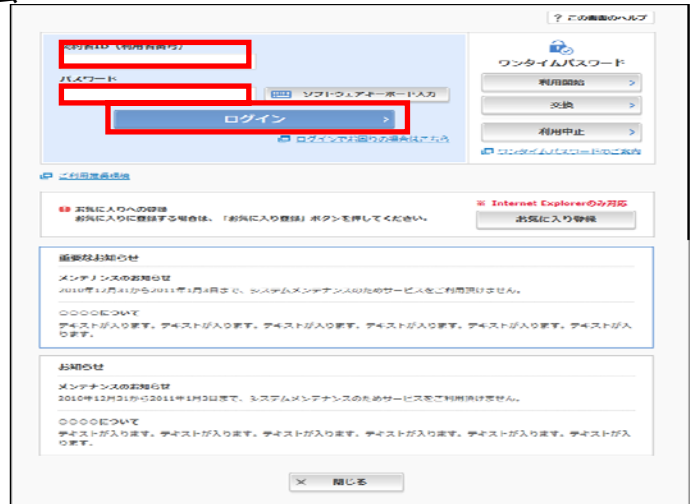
? この画面のヘルプ

契約者ID（利用者番号）

パスワード

ソフトウェアキーボード入力

ログイン

ログインでお困りの場合はこちら

ワンタイムパスワード

利用開始 >

交換 >

利用中止 >

ワンタイムパスワードのご案内

ご利用環境

お気に入りへの登録
お気に入りに登録する場合は、「お気に入り登録」ボタンを押してください。

※ Internet Explorerのみ対応

お気に入り登録

重要なお知らせ

メンテナンスのお知らせ
2010年12月31から2011年1月3日まで、システムメンテナンスのためサービスをご利用頂けません。

○○○○について
テキストが入ります。テキストが入ります。テキストが入ります。テキストが入ります。テキストが入ります。テキストが入ります。

お知らせ

メンテナンスのお知らせ
2010年12月31から2011年1月3日まで、システムメンテナンスのためサービスをご利用頂けません。

○○○○について
テキストが入ります。テキストが入ります。テキストが入ります。テキストが入ります。テキストが入ります。テキストが入ります。

× 閉じる